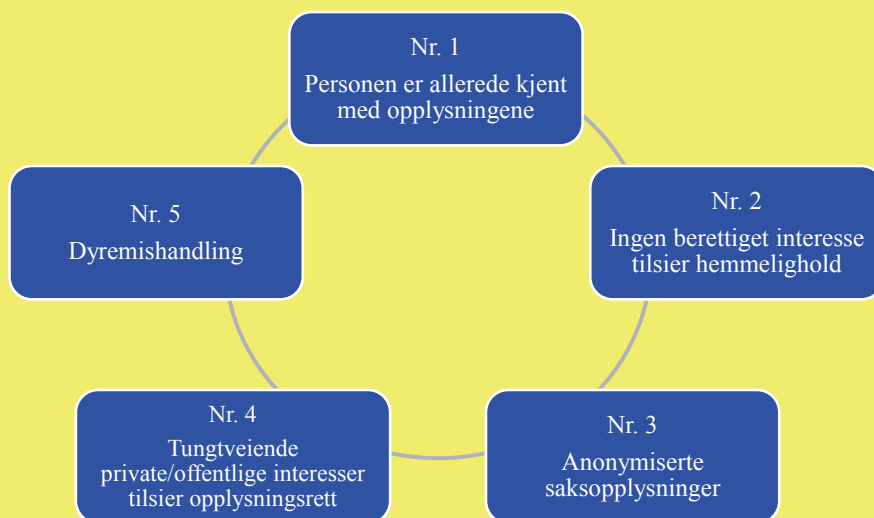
Nr. 1
Personen er allerede kjent med opplysningene

Nr. 2
Ingen berettiget interesse tilsier hemmelighold

Nr. 3
Anonymiserte saksopplysninger

Nr. 4
Tungtveiende private/offentlige interesser tilsier opplysningsrett

Nr. 5
Dyremishandling